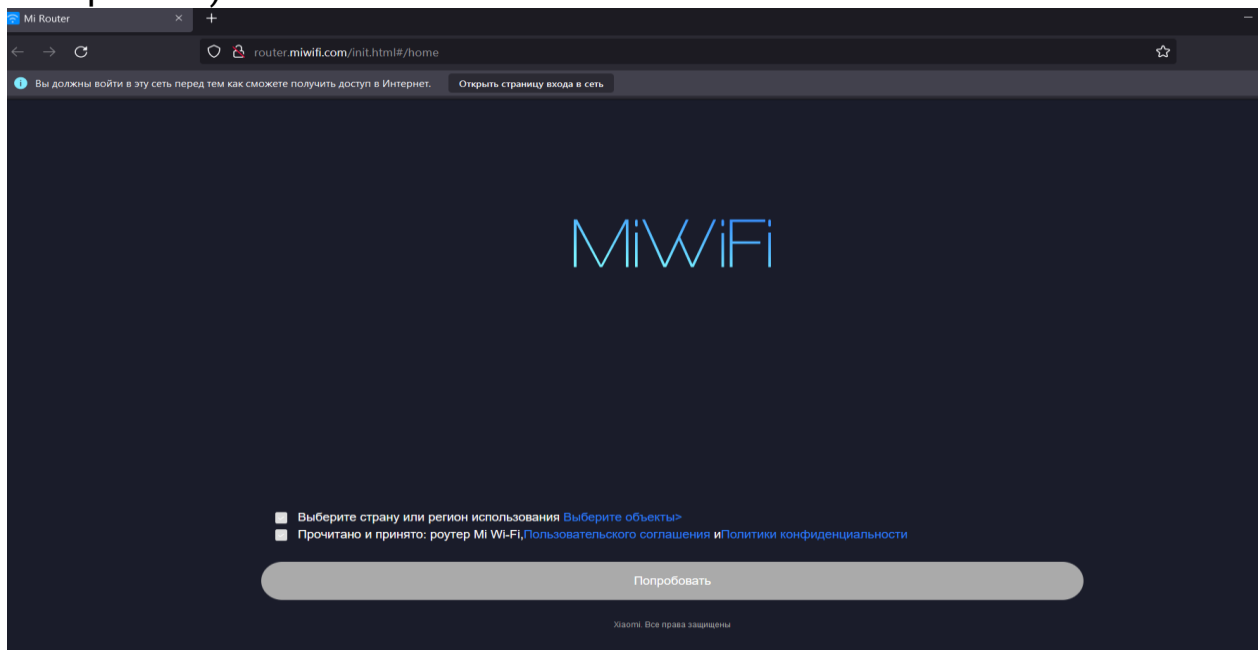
Mi Router

router.miwifi.com/init.html#/home

Вы должны войти в эту сеть перед тем как сможете получить доступ в Интернет. Открыть страницу входа в сеть

MiWiFi

Выберите страну или регион использования Выберите объекты>

Прочитано и принято: роутер Mi Wi-Fi,Пользовательского соглашения иПолитики конфиденциальности

Попробовать

Xiaomi. Все права защищены